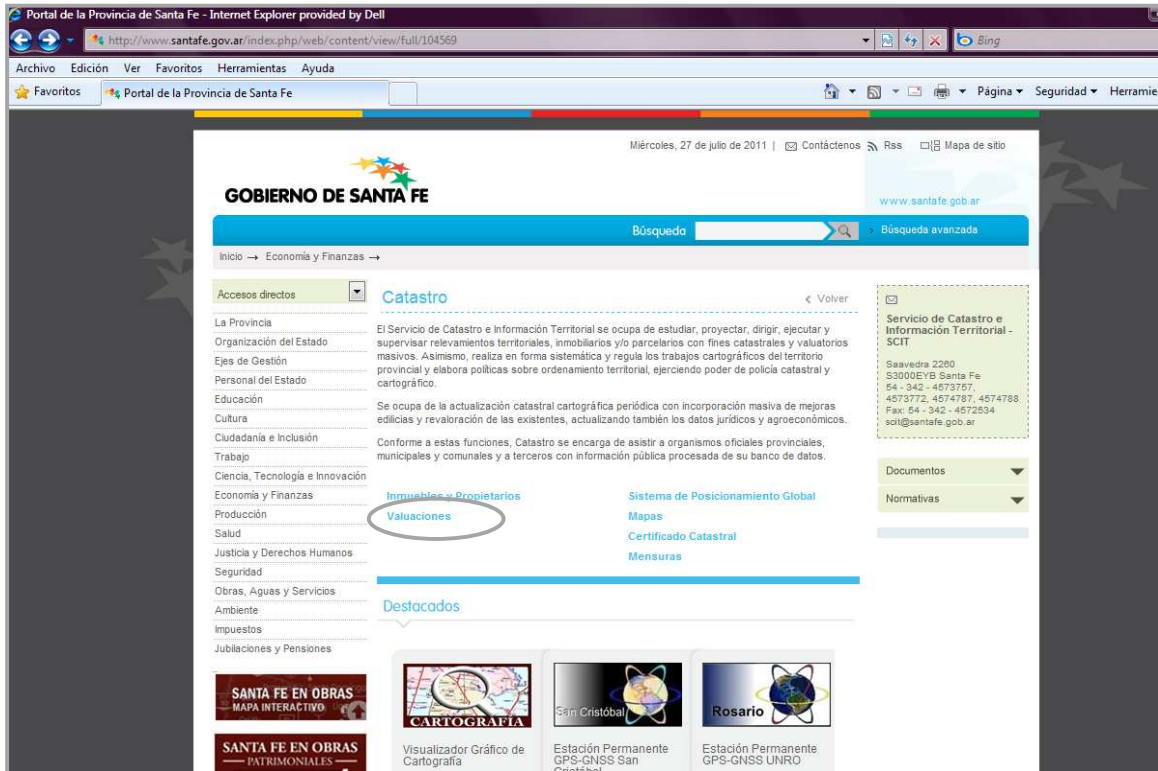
Portal de la Provincia de Santa Fe - Internet Explorer provided by Dell

http://www.santafe.gov.ar/index.php/web/content/view/full/104569

Bing

Archivo Edición Ver Favoritos Herramientas Ayuda

Favoritos Portal de la Provincia de Santa Fe

Página ▾ Seguridad ▾ Herramie

Miércoles, 27 de julio de 2011 | Contáctenos Rss Mapa de sitio

GOBIERNO DE SANTA FE

www.santafe.gob.ar

Búsqueda

Búsqueda avanzada

Inicio → Economía y Finanzas →

Accesos directos

La Provincia
Organización del Estado
Ejes de Gestión
Personal del Estado
Educación
Cultura
Ciudadanía e Inclusión
Trabajo
Ciencia, Tecnología e Innovación
Economía y Finanzas
Producción
Salud
Justicia y Derechos Humanos
Seguridad
Obras, Aguas y Servicios
Ambiente
Impuestos
Jubilaciones y Pensiones

SANTA FE EN OBRAS
MAPA INTERACTIVO

SANTA FE EN OBRAS
PATRIMONIALES

Catastro

‹ Volver

El Servicio de Catastro e Información Territorial se ocupa de estudiar, proyectar, dirigir, ejecutar y supervisar relevamientos territoriales, inmobiliarios y/o parcelarios con fines catastrales y valuatorios masivos. Asimismo, realiza en forma sistemática y regula los trabajos cartográficos del territorio provincial y elabora políticas sobre ordenamiento territorial, ejerciendo poder de policía catastral y cartográfico.

Se ocupa de la actualización catastral cartográfica periódica con incorporación masiva de mejoras edilicias y revaloración de las existentes, actualizando también los datos jurídicos y agroeconómicos.

Conforme a estas funciones, Catastro se encarga de asistir a organismos oficiales provinciales, municipales y comunales y a terceros con información pública procesada de su banco de datos.

Inmuebles y Propietarios
Valuaciones

Sistema de Posicionamiento Global
Mapas
Certificado Catastral
Mensuras

Destacados

CARTOGRAFÍA
Visualizador Gráfico de Cartografía

San Cristóbal
Estación Permanente GPS-GNSS San Cristóbal

Rosario
Estación Permanente GPS-GNSS UNRO

Servicio de Catastro e Información Territorial - SCIT

Saavedra 2260
S3000EYB Santa Fe
54 - 342 - 4573757, 4573772, 4574787, 4574788
Fax: 54 - 342 - 4572534
scit@santafe.gob.ar

Documentos
Normativas